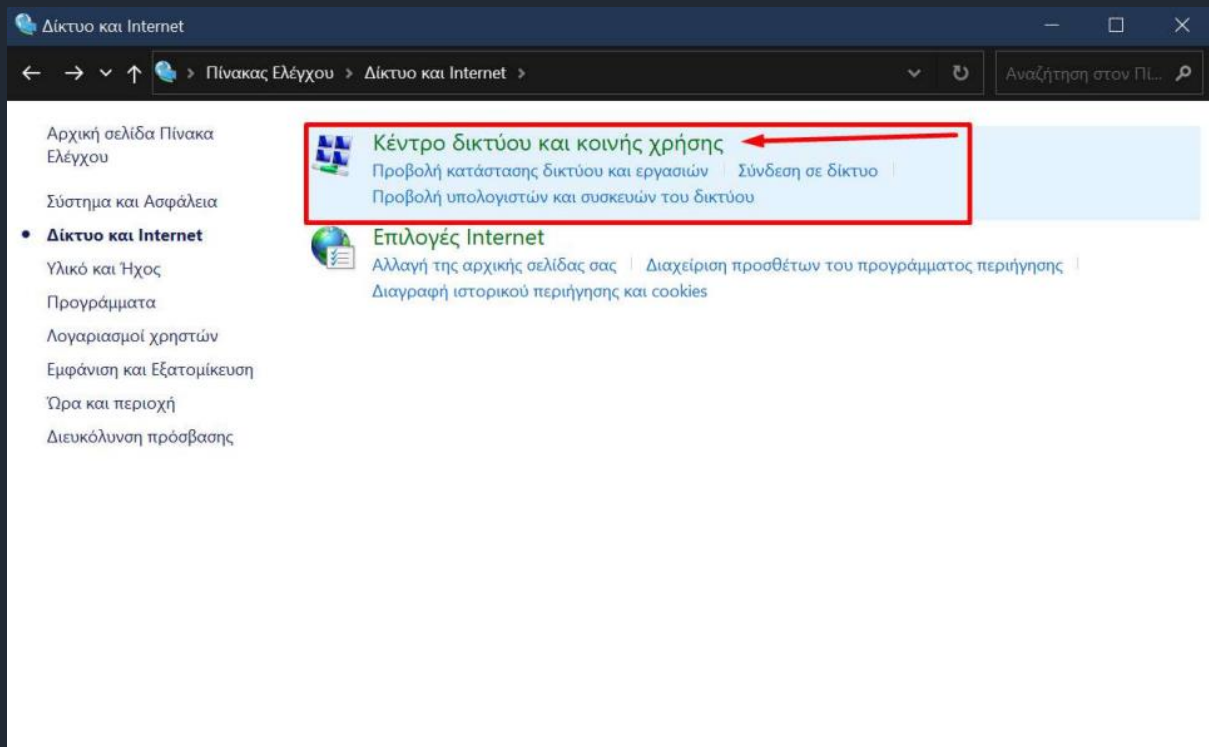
Δίκτυο και Internet

Πίνακας Ελέγχου > Δίκτυο και Internet >

Αναζήτηση στον Πί...

Αρχική σελίδα Πίνακα Ελέγχου

Σύστημα και Ασφάλεια

Δίκτυο και Internet

Υλικό και Ήχος

Προγράμματα

Λογαριασμοί χρηστών

Εμφάνιση και Εξατομίκευση

Ώρα και περιοχή

Διευκόλυνση πρόσβασης

Κέντρο δικτύου και κοινής χρήσης

Προβολή κατάστασης δικτύου και εργασιών | Σύνδεση σε δίκτυο

Προβολή υπολογιστών και συσκευών του δικτύου

Επιλογές Internet

Αλλαγή της αρχικής σελίδας σας | Διαχείριση προσθέτων του προγράμματος περιήγησης

Διαγραφή ιστορικού περιήγησης και cookies